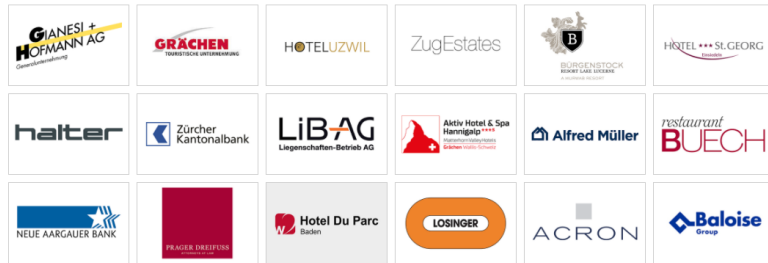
GIANESI + HOFMANN AG
Generalunternehmung

GRÄCHEN
TOURISTISCHE UNTERNEHMUNG

HOTELUZWIL

ZugEstates

B
BÜRGENSTOCK
RESORT LAKE LUCERNE
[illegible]

HOTEL *** St.GEORG
Einsiedeln

halter

Zürcher Kantonalbank

LIBAG
Liegenschaften-Betrieb AG

Aktiv Hotel & Spa Hannigalp ****
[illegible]
Grächen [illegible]

Alfred Müller

restaurant BUECH

NEUE AARGAUER BANK

PRAGER DREIFUSS
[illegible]

Hotel Du Parc
Baden

LOSINGER

ACRON

Baloise
Group